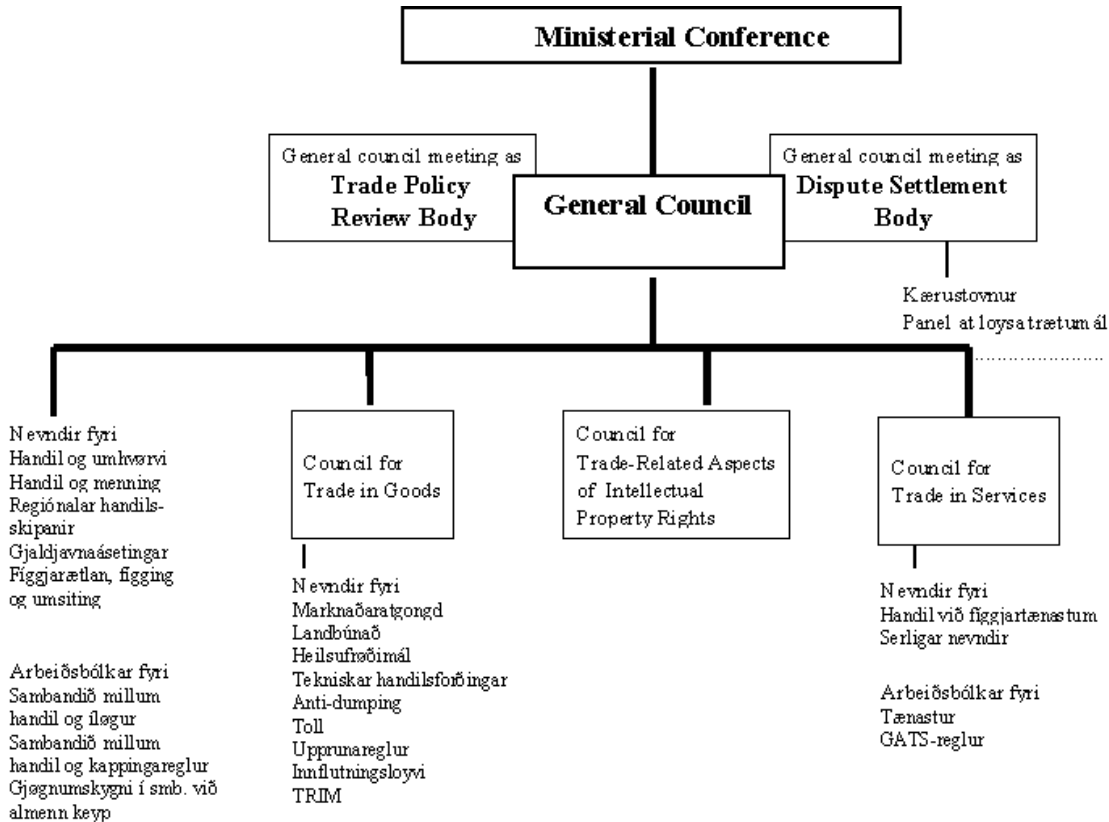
Ministerial Conference

General council meeting as
Trade Policy Review Body

General Council

General council meeting as
Dispute Settlement Body

Kærustovnur
Panel at loysa trætumál
……………………

Nevndir fyri
Handil og umhvørvi
Handil og menning
Regiónalar handilsskipanir
Gjaldjavnaásetingar
Fíggjarætlan, fígging og umsiting

Arbeiðsbólkar fyri
Sambandið millum handil og íløgur
Sambandið millum handil og kappingareglur
Gjøgnumskygni í smb. við almenn keyp

Council for Trade in Goods

Nevndir fyri
Marknaðaratgongd
Landbúnað
Heilsufrøðimál
Tekniskar handilsforðingar
Anti-dumping
Toll
Upprunareglur
Innflutningsloyvi
TRIM

Council for Trade-Related Aspects of Intellectual Property Rights

Council for Trade in Services

Nevndir fyri
Handil við fíggjartænastum
Serligar nevndir

Arbeiðsbólkar fyri
Tænastur
GATS-reglur